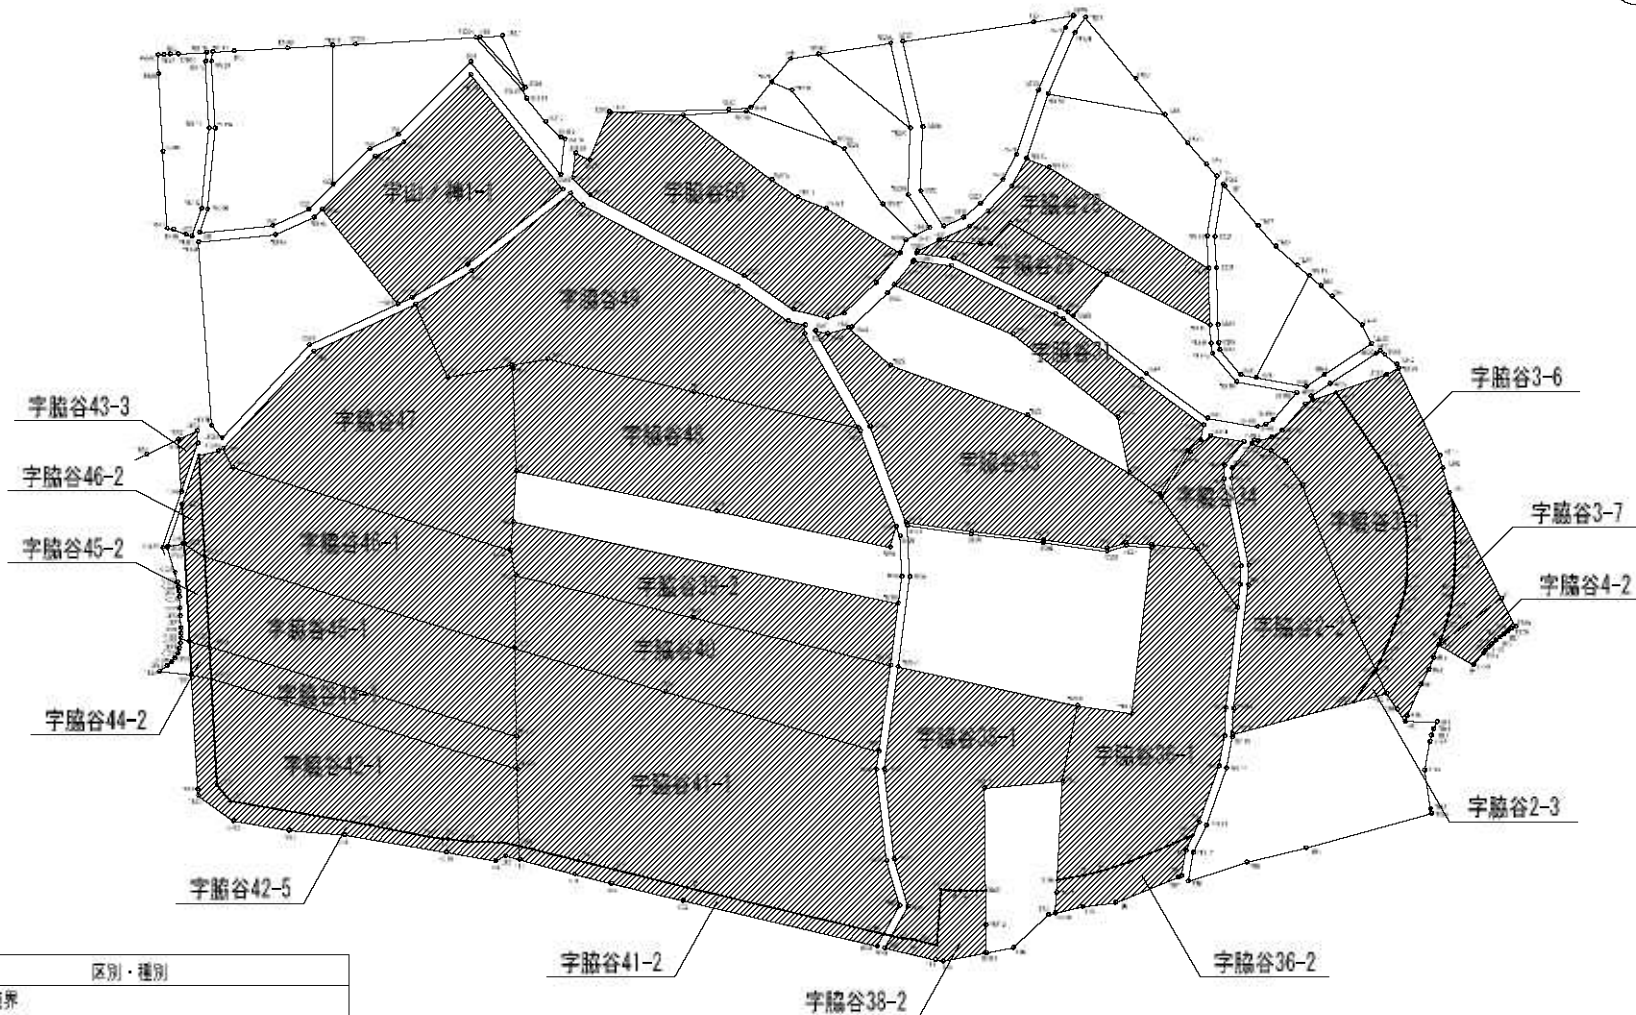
字山ノ神1-1
字脇谷50
字脇谷28
字脇谷29
字脇谷49
字脇谷31
字脇谷3-6
字脇谷43-3
字脇谷47
字脇谷48
字脇谷33
字脇谷46-2
字脇谷34
字脇谷3-1
字脇谷3-7
字脇谷45-2
字脇谷46-1
字脇谷39-2
字脇谷4-2
字脇谷45-1
字脇谷40
字脇谷2-2
字脇谷44-2
字脇谷43-1
字脇谷36-1
字脇谷35-1
字脇谷42-1
字脇谷41-1
字脇谷2-3
字脇谷42-5
字脇谷41-2
字脇谷36-2
字脇谷38-2
区別・種別
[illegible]界